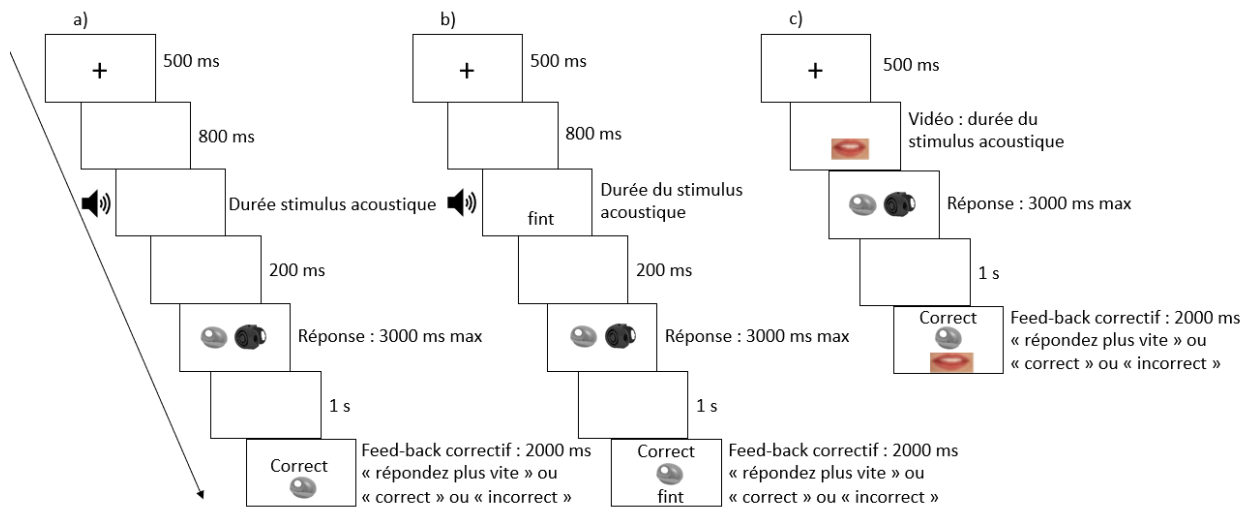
a)

+

500 ms

800 ms

Durée stimulus acoustique

200 ms

Réponse : 3000 ms max

1 s

Correct

Feed-back correctif : 2000 ms « répondez plus vite » ou « correct » ou « incorrect »

b)

+

500 ms

800 ms

fint

Durée du stimulus acoustique

200 ms

Réponse : 3000 ms max

1 s

Correct

fint

Feed-back correctif : 2000 ms « répondez plus vite » ou « correct » ou « incorrect »

c)

+

500 ms

Vidéo : durée du stimulus acoustique

Réponse : 3000 ms max

1 s

Correct

Feed-back correctif : 2000 ms « répondez plus vite » ou « correct » ou « incorrect »